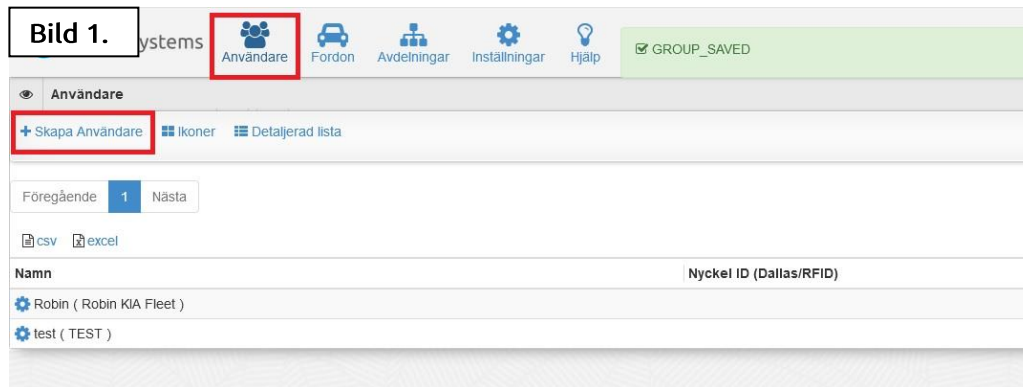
Bild 1.
ystems
Användare
Fordon
Avdelningar
Inställningar
Hjälp
GROUP_SAVED

Användare

+ Skapa Användare
Ikoner
Detaljerad lista

Föregående
1
Nästa

csv
excel

| Namn | Nyckel ID (Dallas/RFID) |
|---|---|
| Robin ( Robin KIA Fleet ) | |
| test ( TEST ) | |